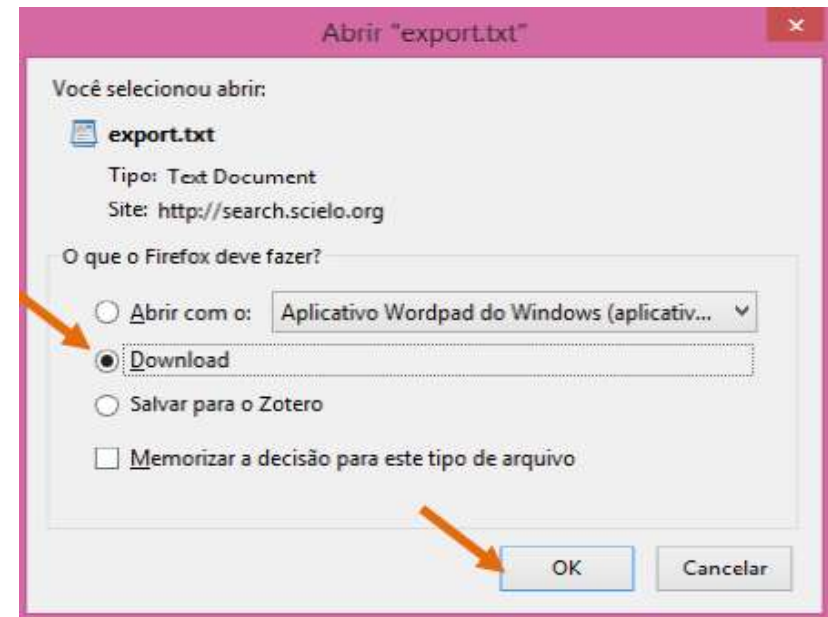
Abrir "export.txt"

×

Você selecionou abrir:

export.txt

Tipo: Text Document

Site: http://search.scielo.org

O que o Firefox deve fazer?

Abrir com o: Aplicativo Wordpad do Windows (aplicativ...

Download

Salvar para o Zotero

Memorizar a decisão para este tipo de arquivo

OK

Cancelar